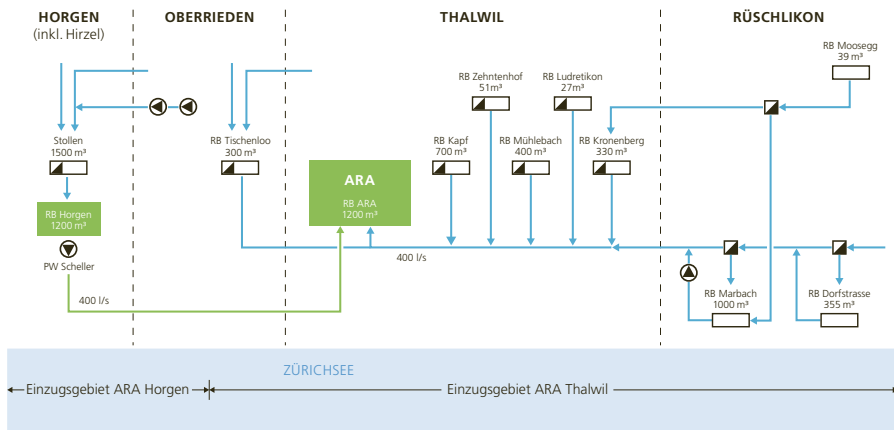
HORGEN
(inkl. Hirzel)

OBERRIEDEN

THALWIL

RÜSCHLIKON

RB Moosegg
39 m³

RB Zehntenhof
51m³

RB Ludretikon
27m³

Stollen
1500 m³

RB Tischenloo
300 m³

RB Kapf
700 m³

RB Mühlebach
400 m³

RB Kronenberg
330 m³

ARA

RB ARA
1200 m³

RB Horgen
1200 m³

PW Scheller

400 l/s

400 l/s

RB Marbach
1000 m³

RB Dorfstrasse
355 m³

ZÜRICHSEE

Einzugsgebiet ARA Horgen

Einzugsgebiet ARA Thalwil